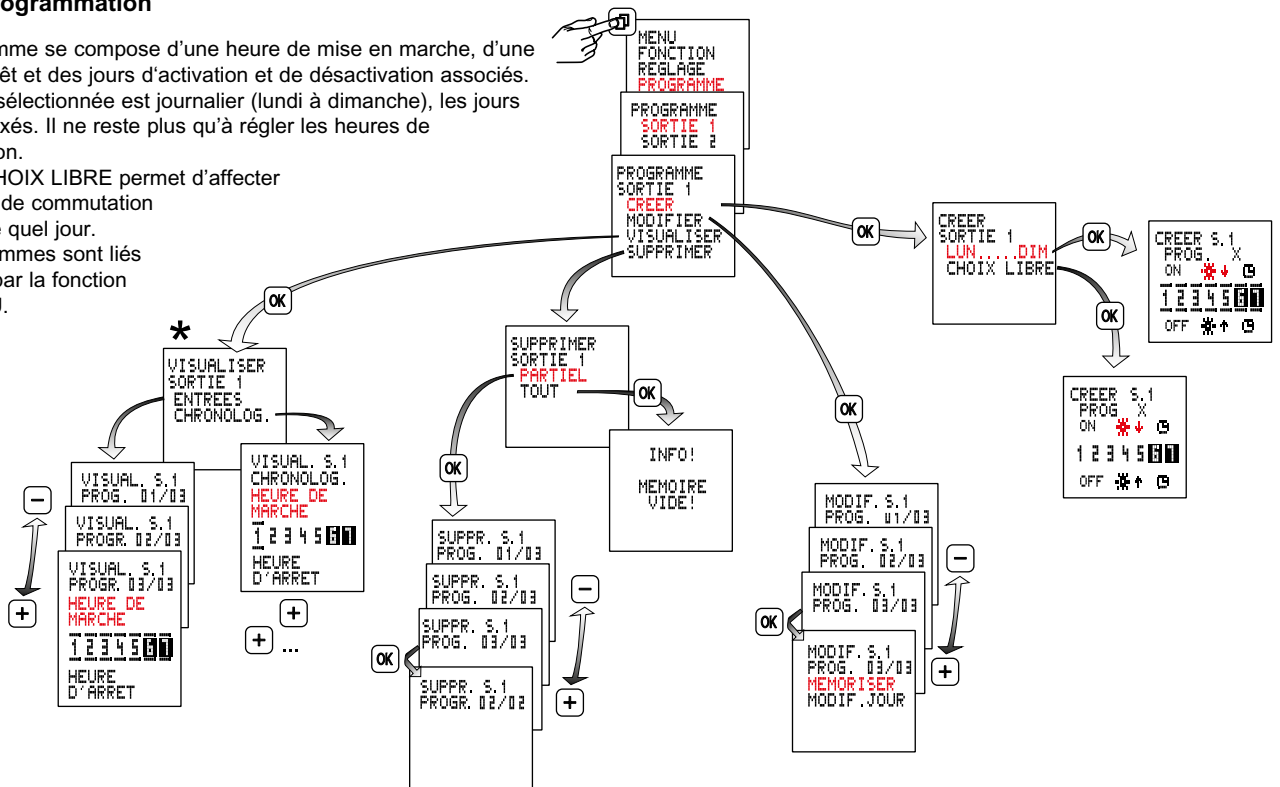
ogrammation

mme se compose d'une heure de mise en marche, d'une êt et des jours d'activation et de désactivation associés. sélectionnée est journalier (lundi à dimanche), les jours xés. Il ne reste plus qu'à régler les heures de on.

HOIX LIBRE permet d'affecter de commutation quel jour. mmes sont liés par la fonction l.

MENU
FONCTION
REGLAGE
PROGRAMME

PROGRAMME
SORTIE 1
SORTIE 2

PROGRAMME
SORTIE 1
CREER
MODIFIER
VISUALISER
SUPPRIMER

OK

CREER
SORTIE 1
LUN.....DIM
CHOIX LIBRE

OK

CREER S.1
PROG. X
ON
1 2 3 4 5 6 7
OFF

OK

CREER S.1
PROG X
ON
1 2 3 4 5 6 7
OFF

OK

*

VISUALISER
SORTIE 1
ENTREES
CHRONOLOG.

VISUAL. S.1
PROG. 01/03

VISUAL. S.1
PROGR. 02/03

VISUAL. S.1
PROGR. 03/03
HEURE DE
MARCHE
1 2 3 4 5 6 7
HEURE
D'ARRET

VISUAL. S.1
CHRONOLOG.
HEURE DE
MARCHE
1 2 3 4 5 6 7
HEURE
D'ARRET

−
+
+
+ ...

OK

SUPPRIMER
SORTIE 1
PARTIEL
TOUT

OK

INFO!
MEMOIRE
VIDE!

OK

SUPPR. S.1
PROG. 01/03

SUPPR. S.1
PROG. 02/03

SUPPR. S.1
PROG. 03/03

OK

SUPPR. S.1
PROGR. 02/02

−
+

OK

MODIF. S.1
PROG. 01/03

MODIF. S.1
PROG. 02/03

MODIF. S.1
PROG. 03/03

OK

MODIF. S.1
PROG. 03/03
MEMORISER
MODIF.JOUR

−
+